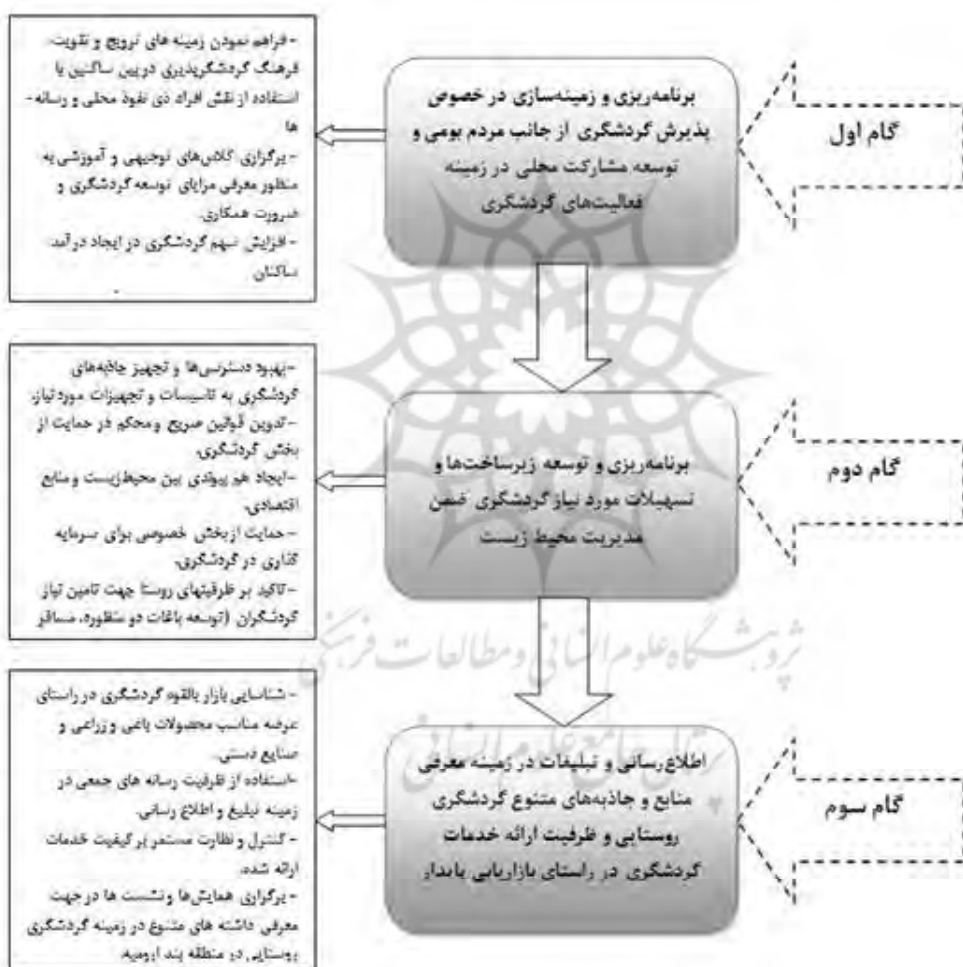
گام اول

برنامه‌ریزی و زمینه‌سازی در خصوص پذیرش گردشگری از جانب مردم بومی و توسعه مشارکت محلی در زمینه فعالیت‌های گردشگری

- فراهم نمودن زمینه های ترویج و تقویت فرهنگ گردشگرپذیری در بین ساکنین با استفاده از نقش افراد ذی نفوذ محلی و رسانه-ها
- برگزاری کلاس‌های توجیهی و آموزشی به منظور معرفی مزایای توسعه گردشگری و ضرورت همکاری
- افزایش سهم گردشگری در ایجاد درآمد ساکنان

گام دوم

برنامه‌ریزی و توسعه زیرساخت‌ها و تسهیلات مورد نیاز گردشگری ضمن مدیریت محیط زیست

- بهبود دسترسی‌ها و تجهیز جاذبه‌های گردشگری به تاسیسات و تجهیزات مورد نیاز
- تدوین قوانین صریح و محکم در حمایت از بخش گردشگری
- ایجاد هم پیوندی بین محیط‌زیست و منابع اقتصادی
- حمایت از بخش خصوصی برای سرمایه گذاری در گردشگری
- تاکید بر ظرفیتهای روستا جهت تامین نیاز گردشگران (توسعه باغات دو سقلوره، مسافر

گام سوم

اطلاع‌رسانی و تبلیغات در زمینه معرفی منابع و جاذبه‌های متنوع گردشگری روستایی و ظرفیت ارائه خدمات گردشگری در راستای بازاریابی پایدار

- شناسایی بازار بالقوه گردشگری در راستای عرضه مناسب محصولات باغی و زراعی و صنایع دستی
- استفاده از ظرفیت رسانه های جمعی در زمینه تبلیغ و اطلاع رسانی
- کنترل و نظارت مستمر بر کیفیت خدمات ارائه شده
- برگزاری همایش‌ها و نشست ها در جهت معرفی داشته های متنوع در زمینه گردشگری روستایی در منطقه بند ارومیه

پژوهشگاه علوم انسانی و مطالعات فرهنگی